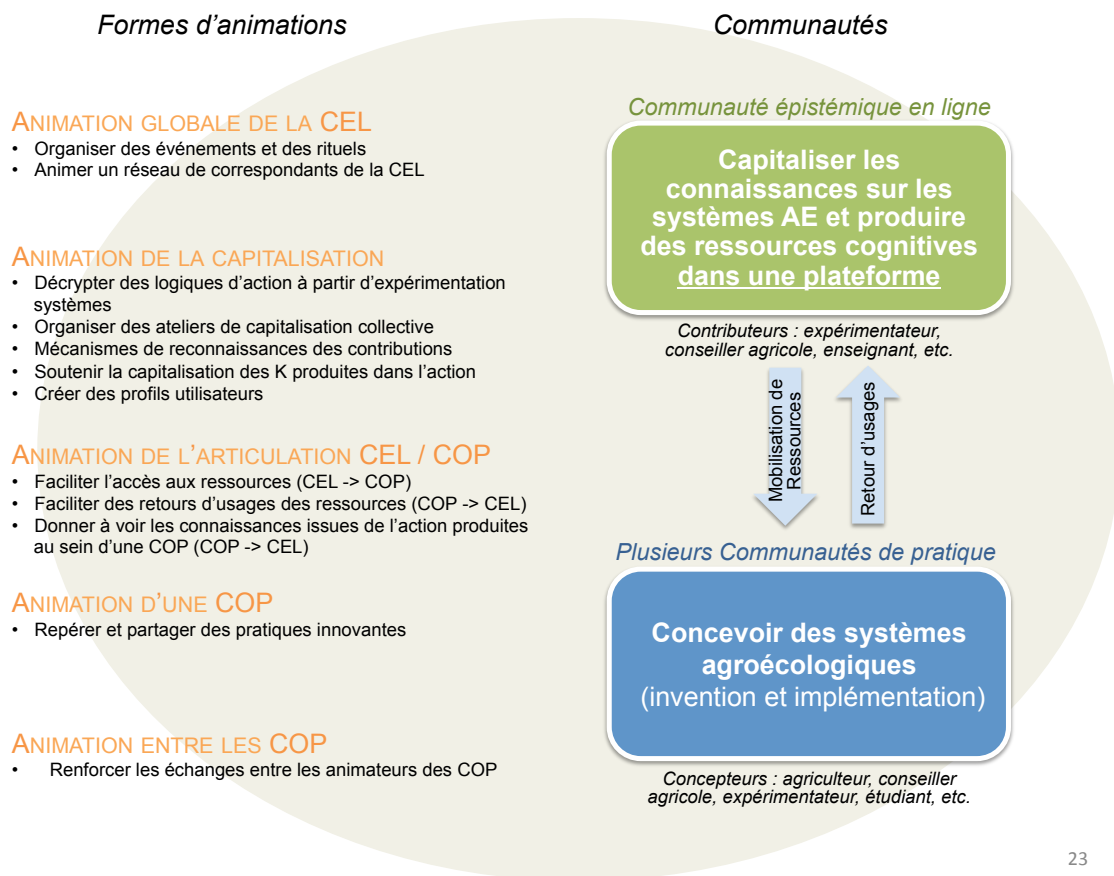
Formes d'animations

Communautés

Animation globale de la CEL
• Organiser des événements et des rituels
• Animer un réseau de correspondants de la CEL

Animation de la capitalisation
• Décrypter des logiques d'action à partir d'expérimentation systèmes
• Organiser des ateliers de capitalisation collective
• Mécanismes de reconnaissances des contributions
• Soutenir la capitalisation des K produites dans l'action
• Créer des profils utilisateurs

Animation de l'articulation CEL / COP
• Faciliter l'accès aux ressources (CEL -> COP)
• Faciliter des retours d'usages des ressources (COP -> CEL)
• Donner à voir les connaissances issues de l'action produites au sein d'une COP (COP -> CEL)

Animation d'une COP
• Repérer et partager des pratiques innovantes

Animation entre les COP
• Renforcer les échanges entre les animateurs des COP

Communauté épistémique en ligne

Capitaliser les connaissances sur les systèmes AE et produire des ressources cognitives dans une plateforme

Contributeurs : expérimentateur, conseiller agricole, enseignant, etc.

Mobilisation de Ressources

Retour d'usages

Plusieurs Communautés de pratique

Concevoir des systèmes agroécologiques (invention et implémentation)

Concepteurs : agriculteur, conseiller agricole, expérimentateur, étudiant, etc.

23